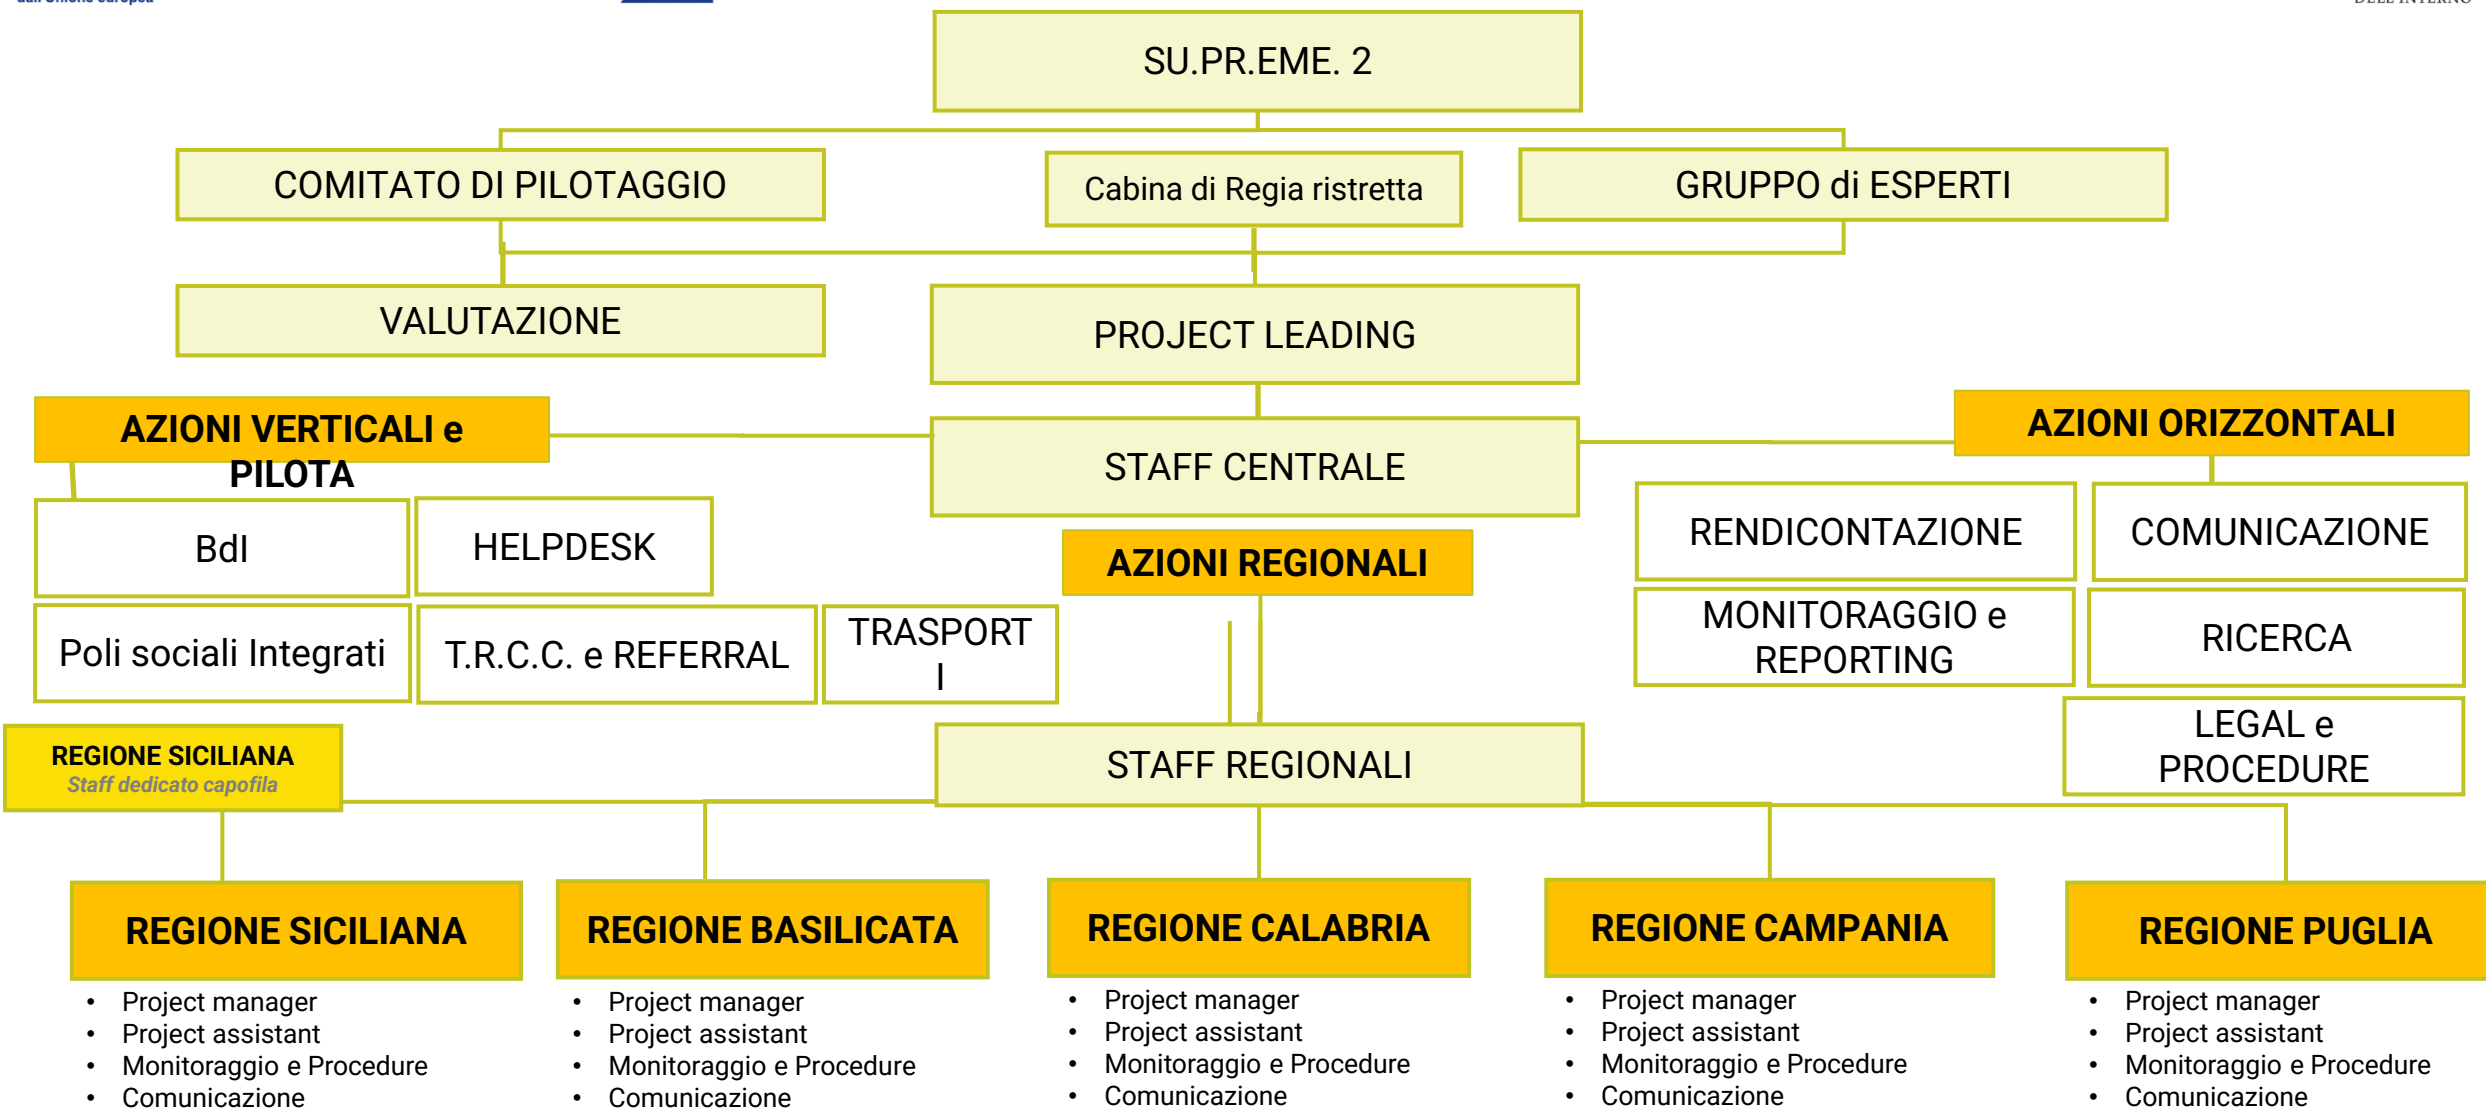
SU.PR.EME. 2

COMITATO DI PILOTAGGIO

Cabina di Regia ristretta

GRUPPO di ESPERTI

VALUTAZIONE

PROJECT LEADING

AZIONI VERTICALI e PILOTA

STAFF CENTRALE

AZIONI ORIZZONTALI

BdI

HELPDESK

AZIONI REGIONALI

RENDICONTAZIONE

COMUNICAZIONE

Poli sociali Integrati

T.R.C.C. e REFERRAL

TRASPORT I

MONITORAGGIO e REPORTING

RICERCA

LEGAL e PROCEDURE

REGIONE SICILIANA
Staff dedicato capofila

STAFF REGIONALI

REGIONE SICILIANA
- Project manager
- Project assistant
- Monitoraggio e Procedure
- Comunicazione

REGIONE BASILICATA
- Project manager
- Project assistant
- Monitoraggio e Procedure
- Comunicazione

REGIONE CALABRIA
- Project manager
- Project assistant
- Monitoraggio e Procedure
- Comunicazione

REGIONE CAMPANIA
- Project manager
- Project assistant
- Monitoraggio e Procedure
- Comunicazione

REGIONE PUGLIA
- Project manager
- Project assistant
- Monitoraggio e Procedure
- Comunicazione